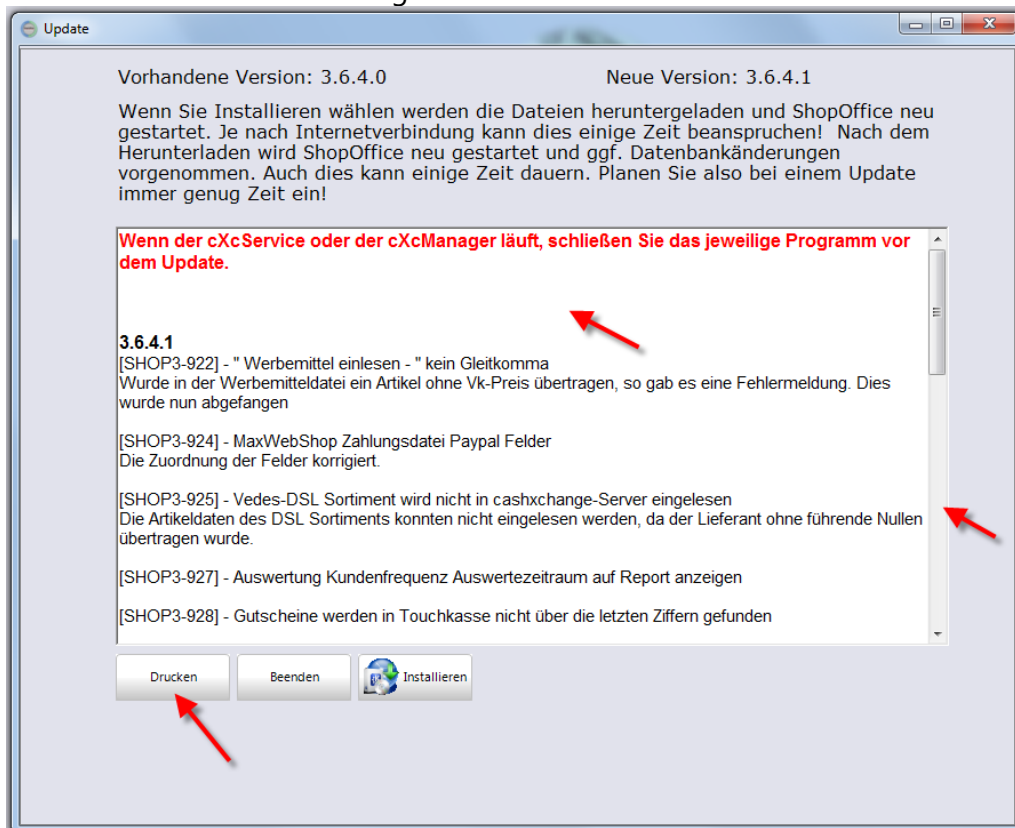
Update

Vorhandene Version: 3.6.4.0

Neue Version: 3.6.4.1

Wenn Sie Installieren wählen werden die Dateien heruntergeladen und ShopOffice neu gestartet. Je nach Internetverbindung kann dies einige Zeit beanspruchen! Nach dem Herunterladen wird ShopOffice neu gestartet und ggf. Datenbankänderungen vorgenommen. Auch dies kann einige Zeit dauern. Planen Sie also bei einem Update immer genug Zeit ein!

Wenn der cXcService oder der cXcManager läuft, schließen Sie das jeweilige Programm vor dem Update.

3.6.4.1
[SHOP3-922] - " Werbemittel einlesen - " kein Gleitkomma
Wurde in der Werbemitteldatei ein Artikel ohne Vk-Preis übertragen, so gab es eine Fehlermeldung. Dies wurde nun abgefangen

[SHOP3-924] - MaxWebShop Zahlungsdatei Paypal Felder
Die Zuordnung der Felder korrigiert.

[SHOP3-925] - Vedes-DSL Sortiment wird nicht in cashxchange-Server eingelesen
Die Artikeldaten des DSL Sortiments konnten nicht eingelesen werden, da der Lieferant ohne führende Nullen übertragen wurde.

[SHOP3-927] - Auswertung Kundenfrequenz Auswertezeitraum auf Report anzeigen

[SHOP3-928] - Gutscheine werden in Touchkasse nicht über die letzten Ziffern gefunden

Drucken

Beenden

Installieren